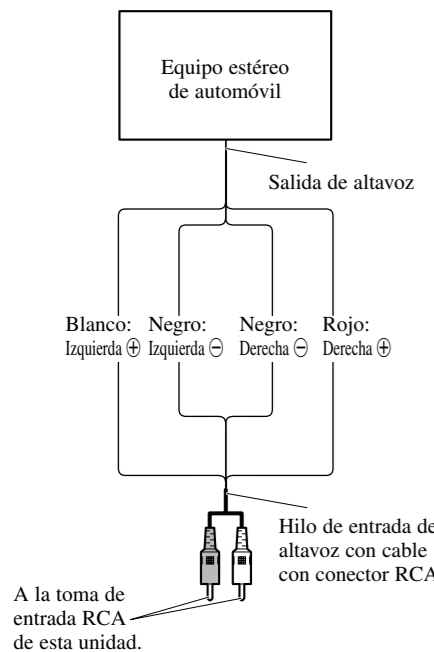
Equipo estéreo de automóvil

Salida de altavoz

Blanco: Izquierda ⊕

Negro: Izquierda ⊖

Negro: Derecha ⊖

Rojo: Derecha ⊕

Hilo de entrada de altavoz con cable con conector RCA

A la toma de entrada RCA de esta unidad.